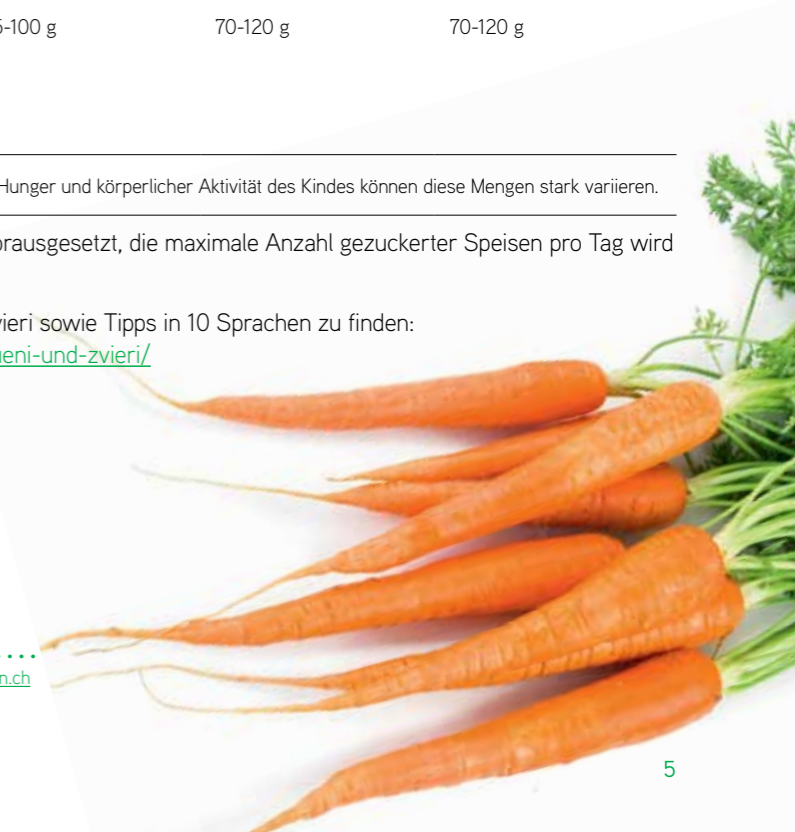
5-100 g 70-120 g 70-120 g

Hunger und körperlicher Aktivität des Kindes können diese Mengen stark variieren.

rausgesetzt, die maximale Anzahl gezuckerter Speisen pro Tag wird

vieri sowie Tipps in 10 Sprachen zu finden:
ueni-und-zvieri/

...
n.ch

5